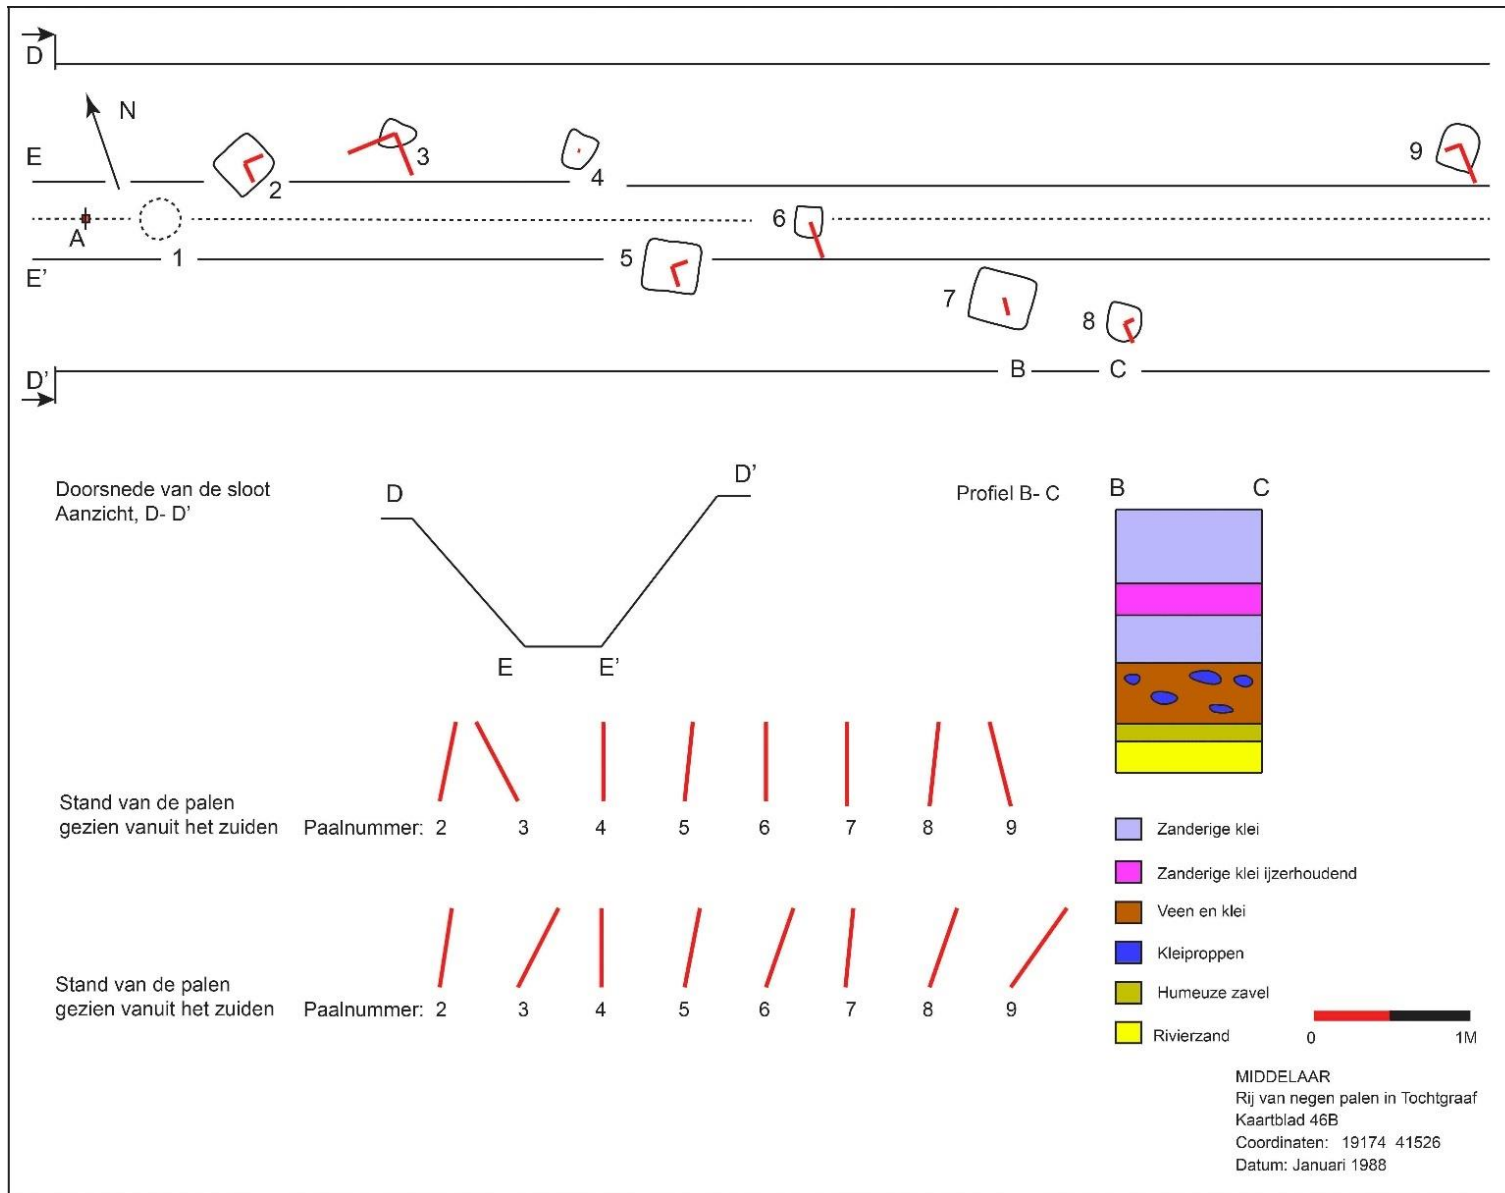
D

N

E

2

3

4

9

6

A

1

5

E'

7

8

D'

B

C

Doorsnede van de sloot
Aanzicht, D- D'

D

D'

E

E'

Profiel B- C

B

C

Stand van de palen
gezien vanuit het zuiden

Paalnummer: 2 3 4 5 6 7 8 9

Stand van de palen
gezien vanuit het zuiden

Paalnummer: 2 3 4 5 6 7 8 9

Zanderige klei

Zanderige klei ijzerhoudend

Veen en klei

Kleiproppen

Humeuze zavel

Rivierzand

0 1M

MIDDELAAR
Rij van negen palen in Tochtgraaf
Kaartblad 46B
Coordinaten: 19174 41526
Datum: Januari 1988